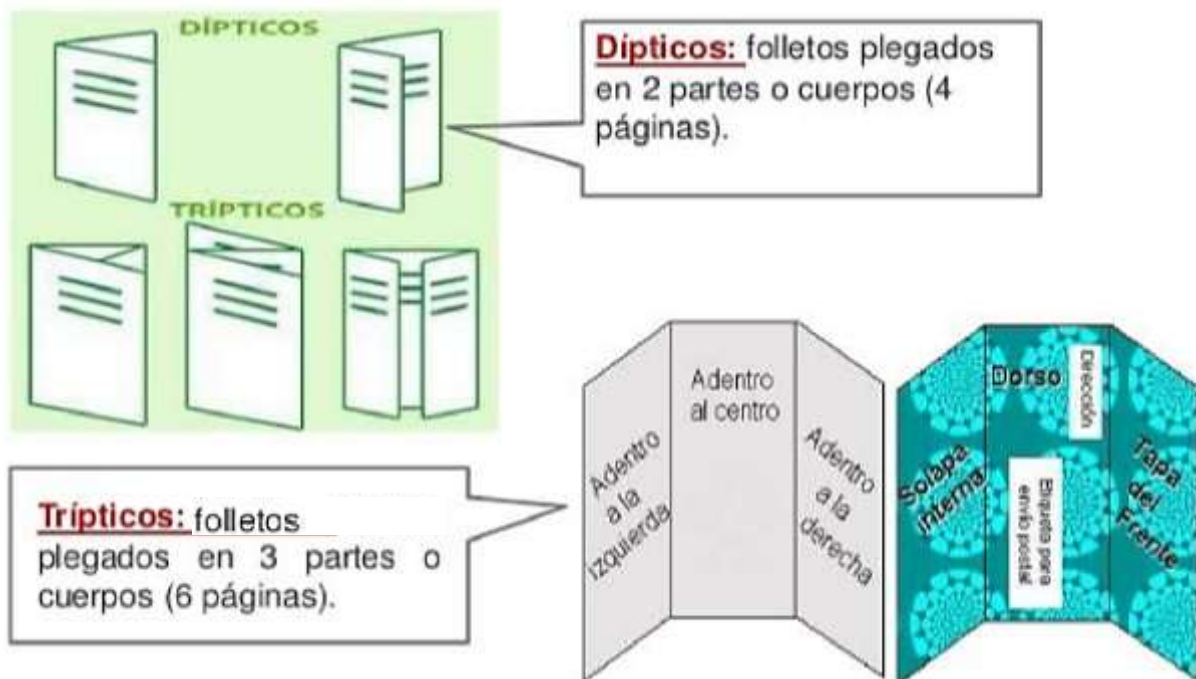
DÍPTICOS

Dípticos: folletos plegados en 2 partes o cuerpos (4 páginas).

TRÍPTICOS

Trípticos: folletos plegados en 3 partes o cuerpos (6 páginas).

Adentro a la izquierda

Adentro al centro

Adentro a la derecha

Solapa interna

Dorso

Dirección

Etiqueta para envío postal

Tapa del Frente